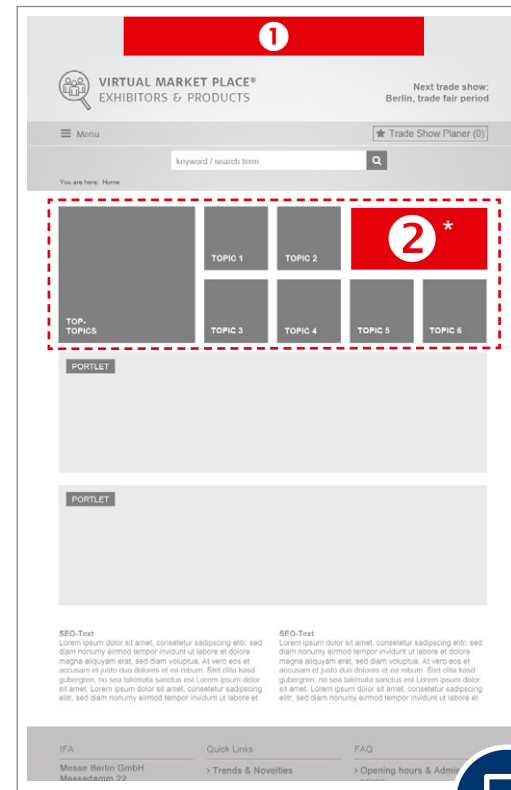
❶

VIRTUAL MARKET PLACE®
EXHIBITORS & PRODUCTS

Next trade show:
Berlin, trade fair period

Menu

Trade Show Planer (0)

keyword / search term

You are here: Home

TOP-TOPICS

TOPIC 1

TOPIC 2

❷ *

TOPIC 3

TOPIC 4

TOPIC 5

TOPIC 6

PORTLET

PORTLET

SEO-Text
Lorem ipsum dolor sit amet, consetetur sadipscing elitr, sed diam nonumy eirmod tempor invidunt ut labore et dolore magna aliquyam erat, sed diam voluptua. At vero eos et accusam et justo duo dolores et ea rebum. Stet clita kasd gubergren, no sea takimata sanctus est Lorem ipsum dolor sit amet. Lorem ipsum dolor sit amet, consetetur sadipscing elitr, sed diam nonumy eirmod tempor invidunt ut labore et

SEO-Text
Lorem ipsum dolor sit amet, consetetur sadipscing elitr, sed diam nonumy eirmod tempor invidunt ut labore et dolore magna aliquyam erat, sed diam voluptua. At vero eos et accusam et justo duo dolores et ea rebum. Stet clita kasd gubergren, no sea takimata sanctus est Lorem ipsum dolor sit amet. Lorem ipsum dolor sit amet, consetetur sadipscing elitr, sed diam nonumy eirmod tempor invidunt ut labore et

IFA
Messe Berlin GmbH
Messedamm 22

Quick Links
› Trends & Novelties

FAQ
› Opening hours & Admi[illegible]